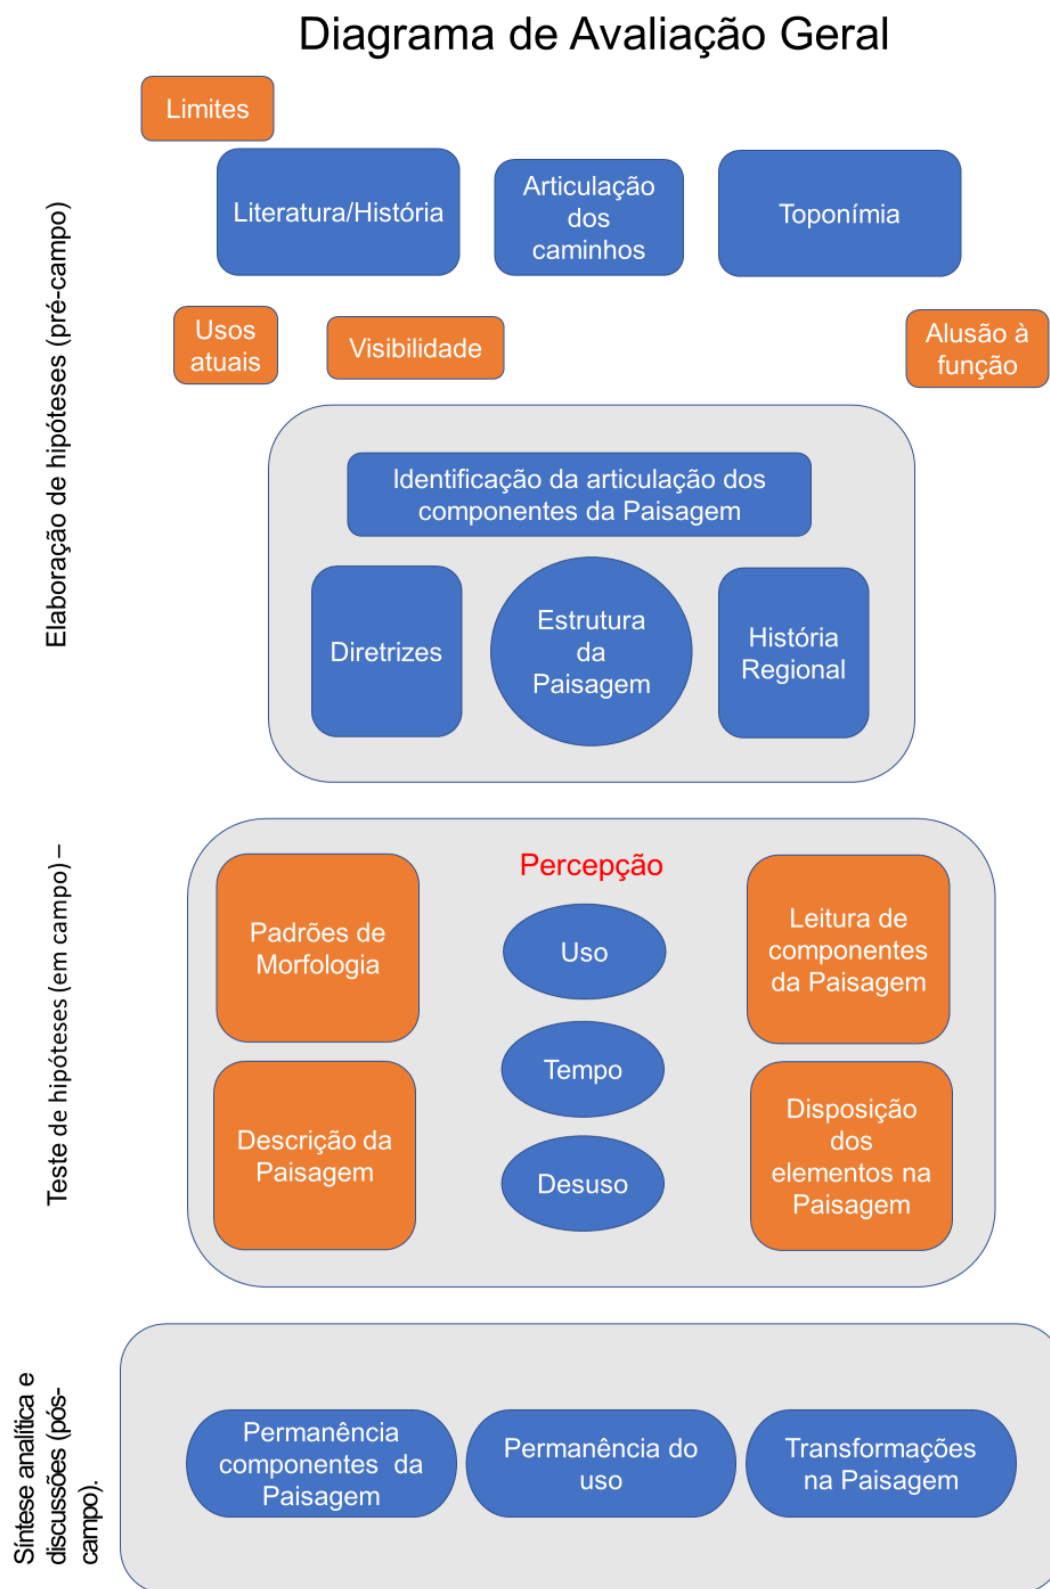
Diagrama de Avaliação Geral

Elaboração de hipóteses (pré-campo)

Limites

Literatura/História

Articulação dos caminhos

Toponímia

Usos atuais

Visibilidade

Alusão à função

Identificação da articulação dos componentes da Paisagem

Diretrizes

Estrutura da Paisagem

História Regional

Teste de hipóteses (em campo) –

Percepção

Padrões de Morfologia

Uso

Leitura de componentes da Paisagem

Tempo

Descrição da Paisagem

Desuso

Disposição dos elementos na Paisagem

Síntese analítica e discussões (pós-campo).

Permanência componentes da Paisagem

Permanência do uso

Transformações na Paisagem